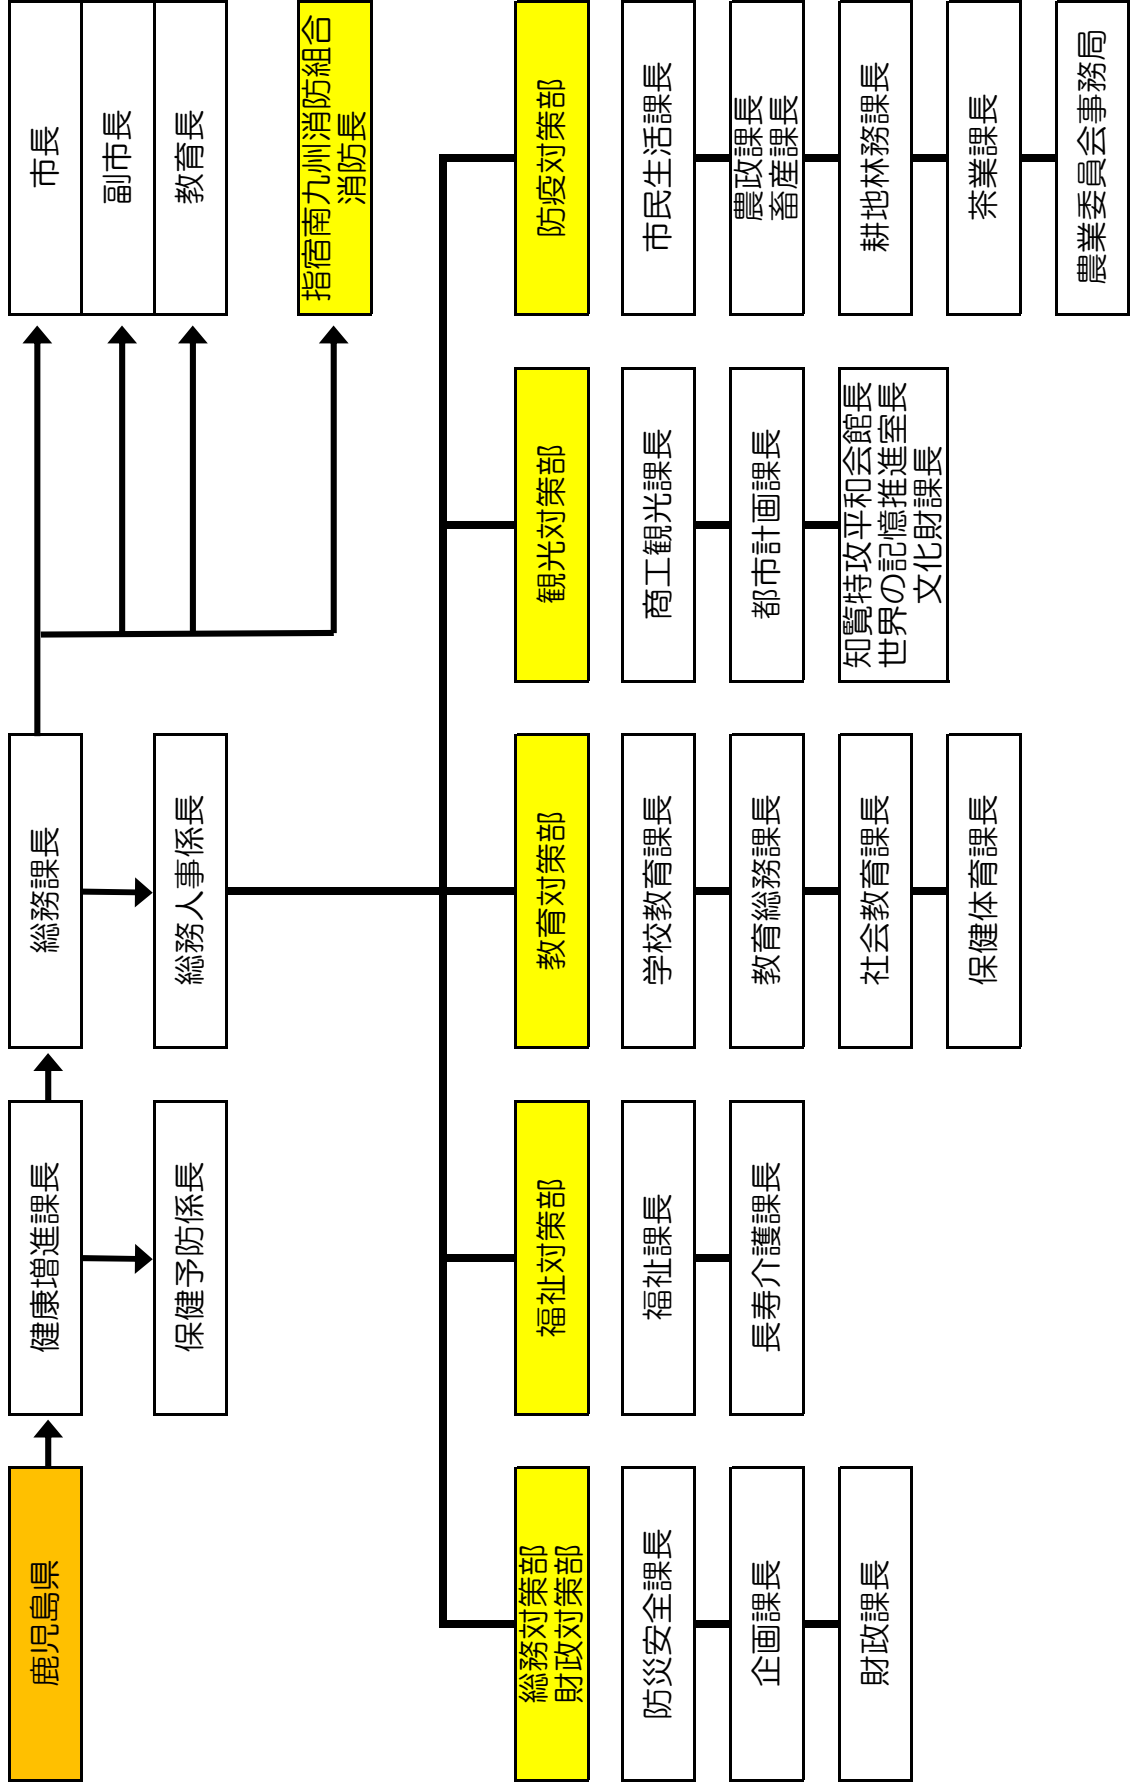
鹿児島県

健康増進課長

保健予防係長

総務課長

総務人事係長

市長

副市長

教育長

指宿南九州消防組合消防長

総務対策部
財政対策部

防災安全課長

企画課長

財政課長

福祉対策部

福祉課長

長寿介護課長

教育対策部

学校教育課長

教育総務課長

社会教育課長

保健体育課長

観光対策部

商工観光課長

都市計画課長

知覧特攻平和会館長
世界の記憶推進室長
文化財課長

防疫対策部

市民生活課長

農政課長
畜産課長

耕地林務課長

茶業課長

農業委員会事務局